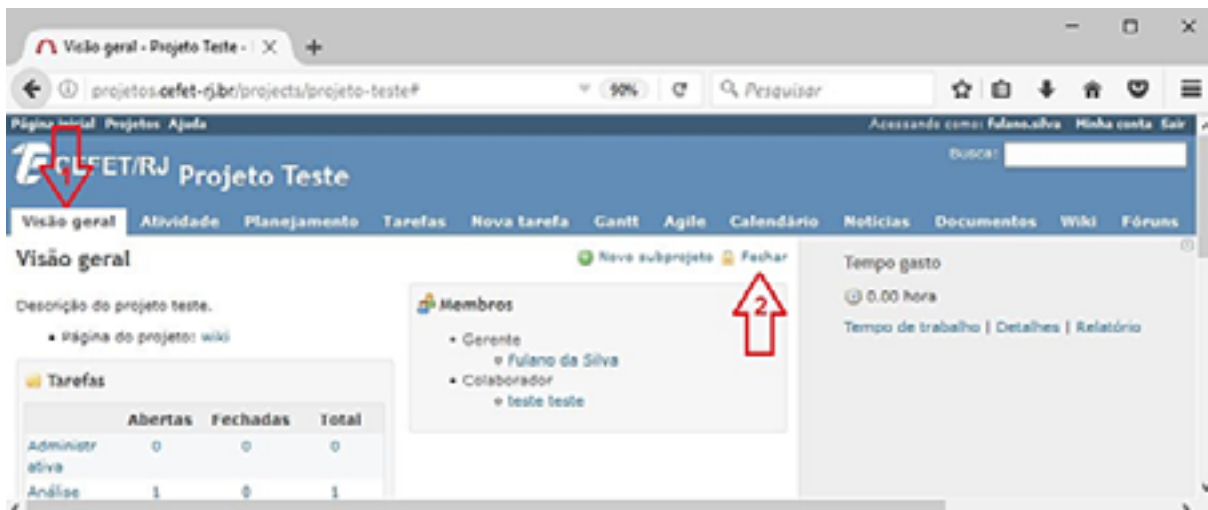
Visão geral - Projeto Teste - | ×

projetos.cefet-rj.br/projects/projeto-teste#

90%

Pesquisar

Página inicial Projetos Ajuda

Acessando como: fulano.silva Minha conta Sair

CEFET/RJ Projeto Teste

Busca:

1

Visão geral Atividade Planejamento Tarefas Nova tarefa Gantt Agile Calendário Notícias Documentos Wiki Fóruns

Visão geral

Novo subprojeto Fechar

2

Descrição do projeto teste.

• Página do projeto: wiki

Membros

• Gerente
  ◦ Fulano da Silva
• Colaborador
  ◦ teste teste

Tarefas

| | Abertas | Fechadas | Total |
|---|---|---|---|
| Administrativa | 0 | 0 | 0 |
| Análise | 1 | 0 | 1 |

Tempo gasto

0.00 hora

Tempo de trabalho | Detalhes | Relatório